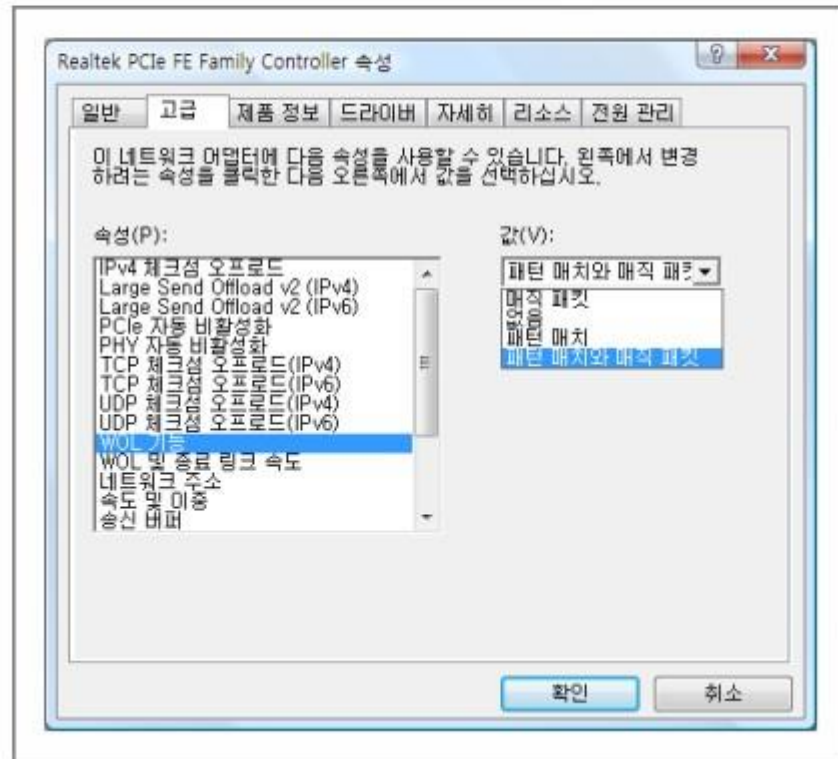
Realtek PCIe FE Family Controller 속성

일반 고급 제품 정보 드라이버 자세히 리소스 전원 관리

이 네트워크 어댑터에 다음 속성을 사용할 수 있습니다. 왼쪽에서 변경하려는 속성을 클릭한 다음 오른쪽에서 값을 선택하십시오.

속성(P):

IPv4 체크섬 오프로드
Large Send Offload v2 (IPv4)
Large Send Offload v2 (IPv6)
PCIe 자동 비활성화
PHY 자동 비활성화
TCP 체크섬 오프로드(IPv4)
TCP 체크섬 오프로드(IPv6)
UDP 체크섬 오프로드(IPv4)
UDP 체크섬 오프로드(IPv6)
WOL 기능
WOL 및 종료 링크 속도
네트워크 주소
속도 및 이중
송신 버퍼

값(V):

패턴 매치와 매직 패킷

매직 패킷
없음
패턴 매치
패턴 매치와 매직 패킷

확인 취소